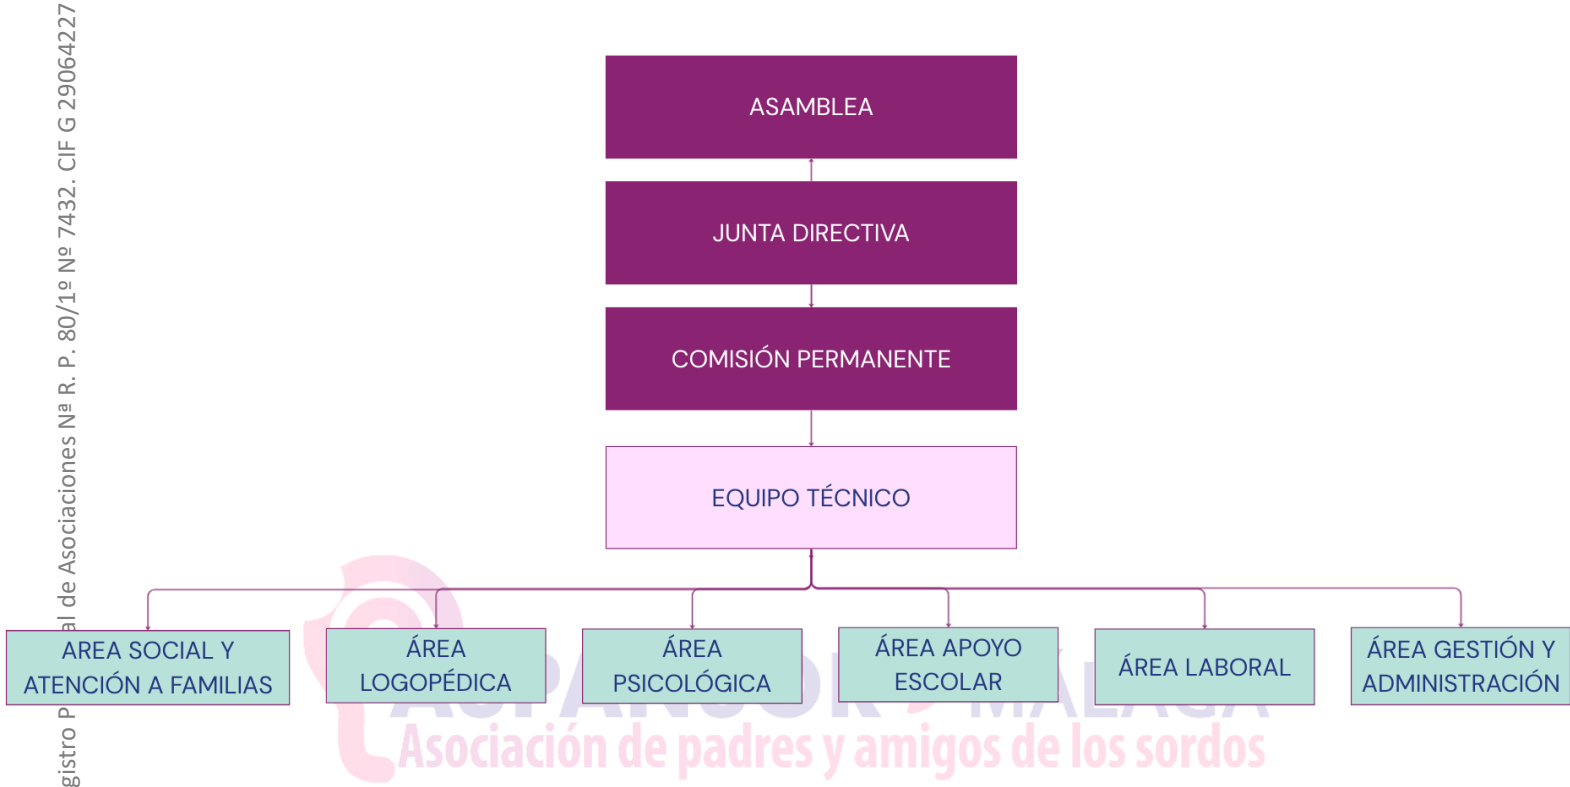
gistro P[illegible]al de Asociaciones Nª R. P. 80/1º Nº 7432. CIF G 29064227

ASAMBLEA

JUNTA DIRECTIVA

COMISIÓN PERMANENTE

EQUIPO TÉCNICO

AREA SOCIAL Y ATENCIÓN A FAMILIAS

ÁREA LOGOPÉDICA

ÁREA PSICOLÓGICA

ÁREA APOYO ESCOLAR

ÁREA LABORAL

ÁREA GESTIÓN Y ADMINISTRACIÓN

ASPANSOR MÁLAGA
Asociación de padres y amigos de los sordos